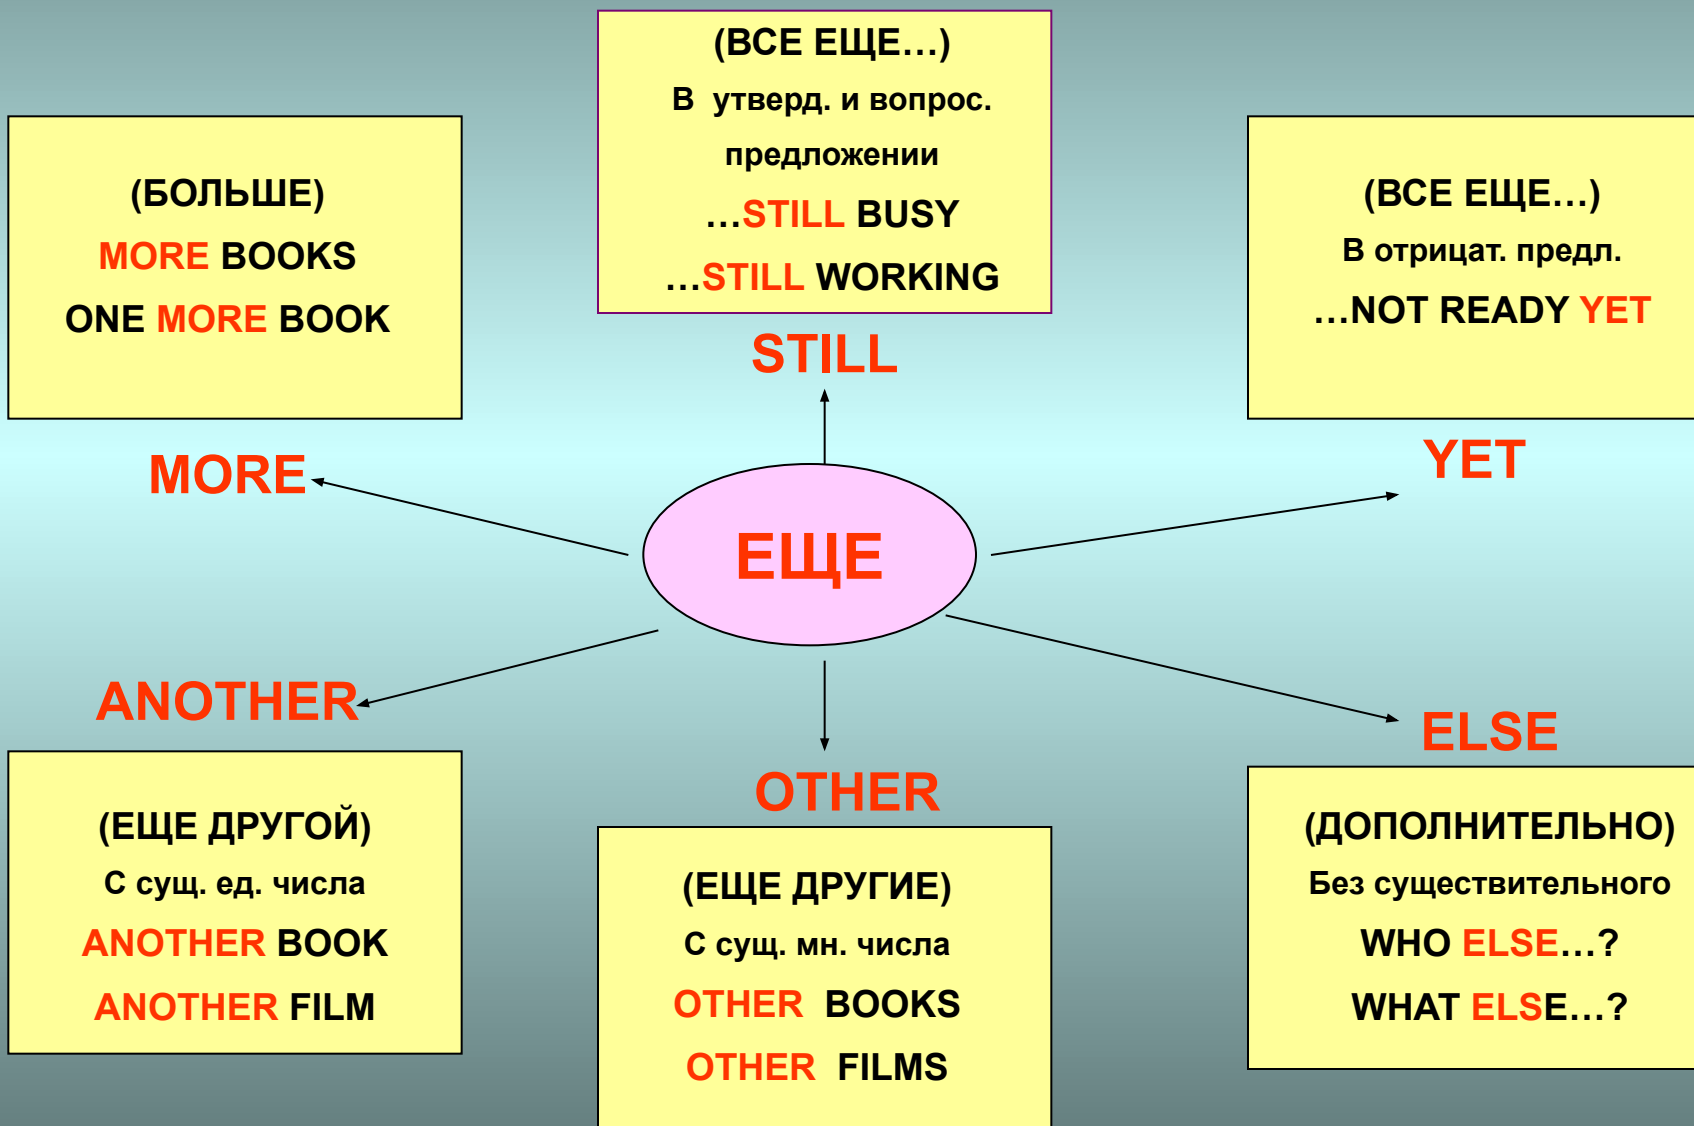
(ВСЕ ЕЩЕ…)
В утверд. и вопрос. предложении
…STILL BUSY
…STILL WORKING

(БОЛЬШЕ)
MORE BOOKS
ONE MORE BOOK

(ВСЕ ЕЩЕ…)
В отрицат. предл.
…NOT READY YET

STILL

MORE

YET

ЕЩЕ

ANOTHER

ELSE

OTHER

(ЕЩЕ ДРУГОЙ)
С сущ. ед. числа
ANOTHER BOOK
ANOTHER FILM

(ЕЩЕ ДРУГИЕ)
С сущ. мн. числа
OTHER BOOKS
OTHER FILMS

(ДОПОЛНИТЕЛЬНО)
Без существительного
WHO ELSE…?
WHAT ELSE…?